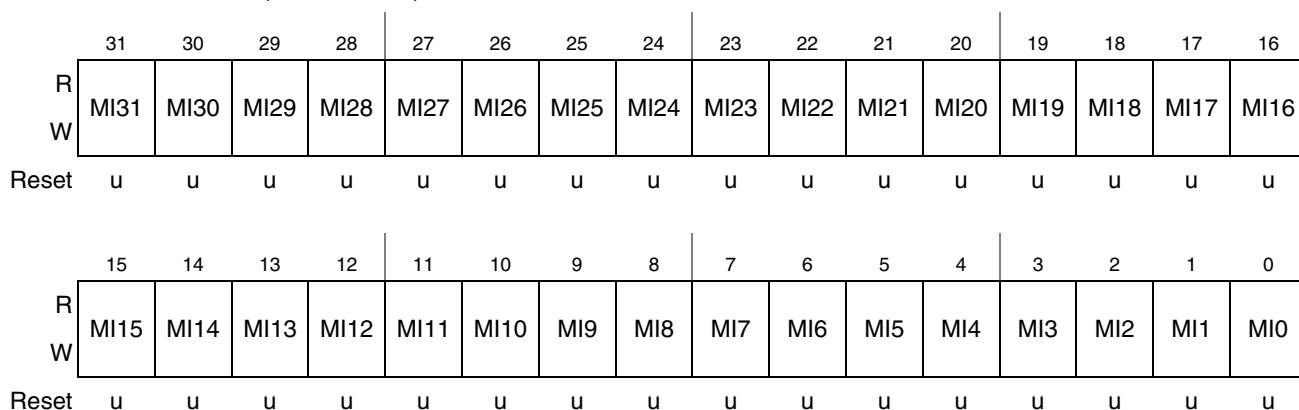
| | 31 | 30 | 29 | 28 | 27 | 26 | 25 | 24 | 23 | 22 | 21 | 20 | 19 | 18 | 17 | 16 |
|---|---|---|---|---|---|---|---|---|---|---|---|---|---|---|---|---|
| R W | MI31 | MI30 | MI29 | MI28 | MI27 | MI26 | MI25 | MI24 | MI23 | MI22 | MI21 | MI20 | MI19 | MI18 | MI17 | MI16 |
| Reset | u | u | u | u | u | u | u | u | u | u | u | u | u | u | u | u |

| | 15 | 14 | 13 | 12 | 11 | 10 | 9 | 8 | 7 | 6 | 5 | 4 | 3 | 2 | 1 | 0 |
|---|---|---|---|---|---|---|---|---|---|---|---|---|---|---|---|---|
| R W | MI15 | MI14 | MI13 | MI12 | MI11 | MI10 | MI9 | MI8 | MI7 | MI6 | MI5 | MI4 | MI3 | MI2 | MI1 | MI0 |
| Reset | u | u | u | u | u | u | u | u | u | u | u | u | u | u | u | u |